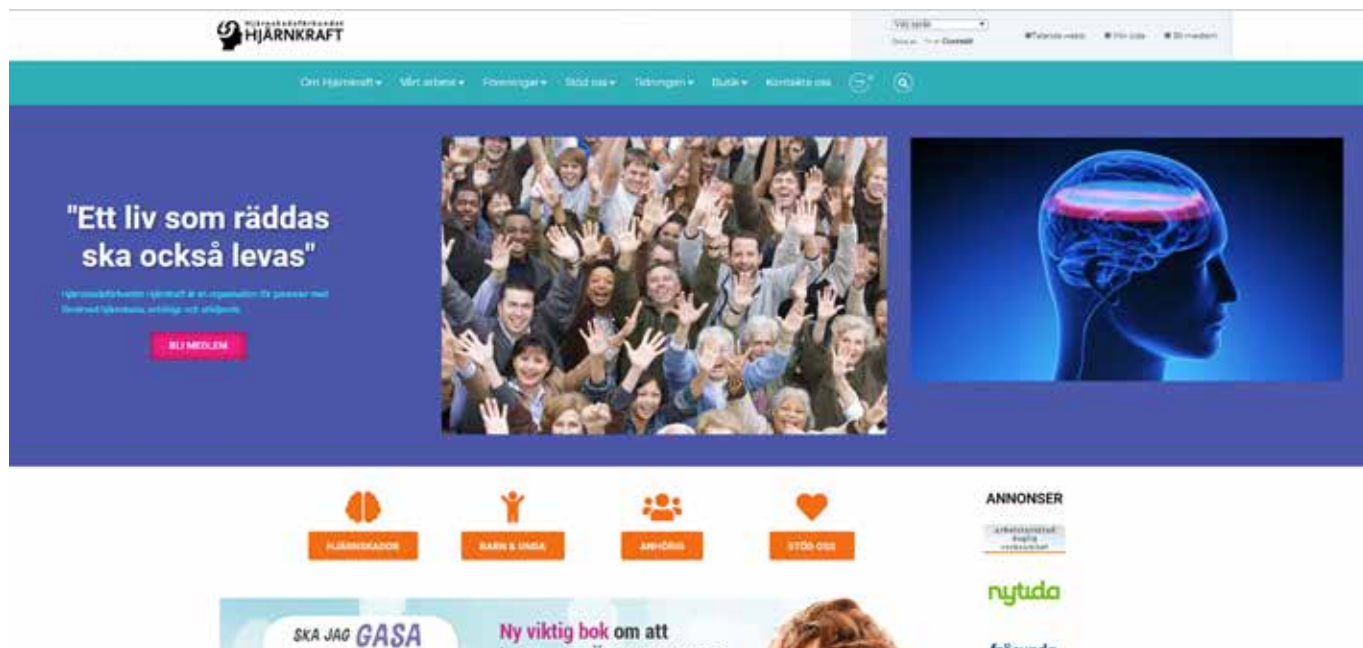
Hjärnskadeförbundet
HJÄRNKRAFT

Välj språk
Drivs av Google Översätt

Talande webb
Min sida
Bli medlem

Om Hjärnkraft ▾ Vårt arbete ▾ Föreningar ▾ Stöd oss ▾ Tidningen ▾ Butik ▾ Kontakta oss

"Ett liv som räddas ska också levas"

Hjärnskadeförbundet Hjärnkraft är en organisation för personer med förvärvad hjärnskada, anhöriga och yrkesverksamma.

BLI MEDLEM

HJÄRNSKADOR
BARN & UNGA
ANHÖRIG
STÖD OSS

ANNONSER

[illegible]

nytida

SKA JAG GASA

Ny viktig bok om att

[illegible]